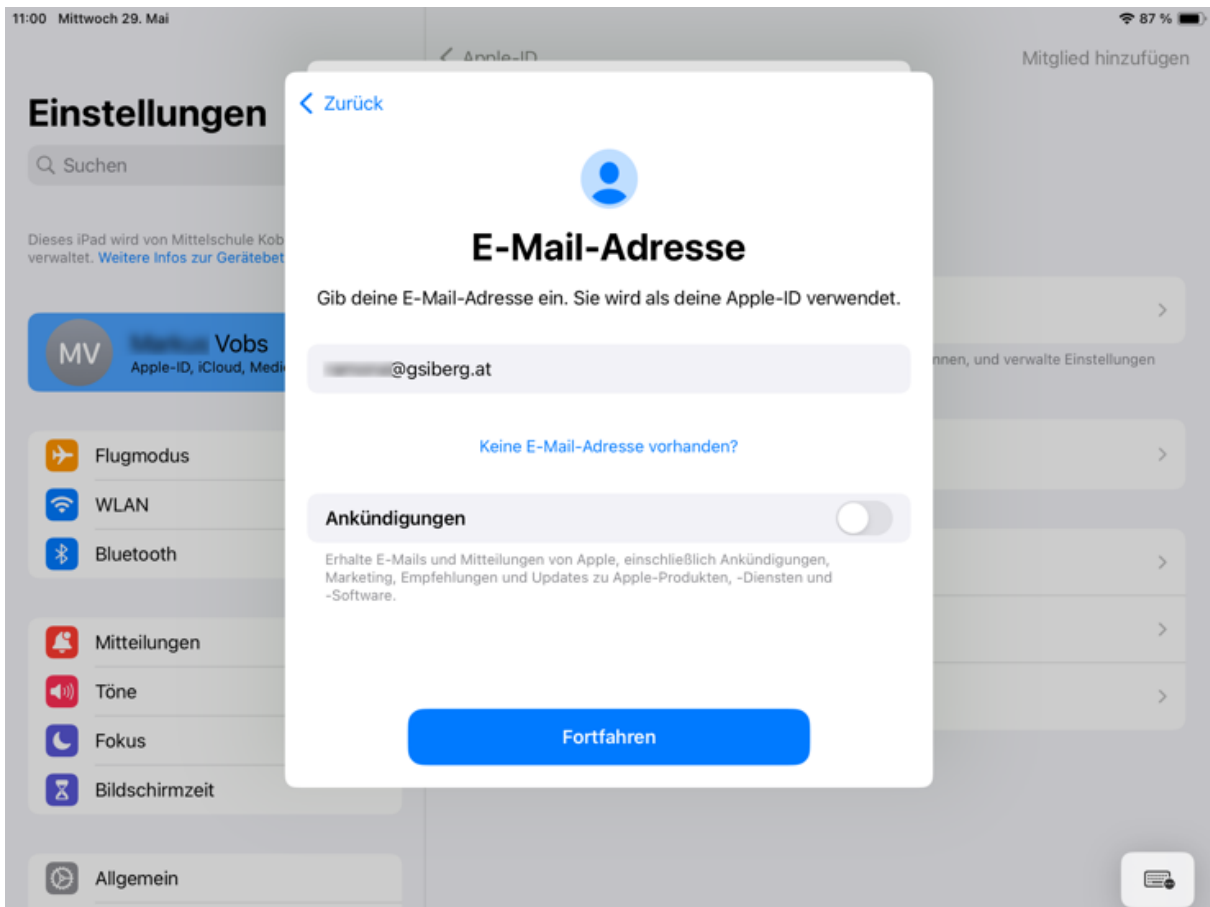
11:00 Mittwoch 29. Mai

87 %

Einstellungen

Suchen

Dieses iPad wird von Mittelschule Kob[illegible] verwaltet. Weitere Infos zur Gerätebet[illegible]

MV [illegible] Vobs
Apple-ID, iCloud, Medi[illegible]

Flugmodus
WLAN
Bluetooth

Mitteilungen
Töne
Fokus
Bildschirmzeit

Allgemein

< Apple-ID

Mitglied hinzufügen

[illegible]nnen, und verwalte Einstellungen

< Zurück

E-Mail-Adresse

Gib deine E-Mail-Adresse ein. Sie wird als deine Apple-ID verwendet.

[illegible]@gsiberg.at

Keine E-Mail-Adresse vorhanden?

Ankündigungen

Erhalte E-Mails und Mitteilungen von Apple, einschließlich Ankündigungen, Marketing, Empfehlungen und Updates zu Apple-Produkten, -Diensten und -Software.

Fortfahren